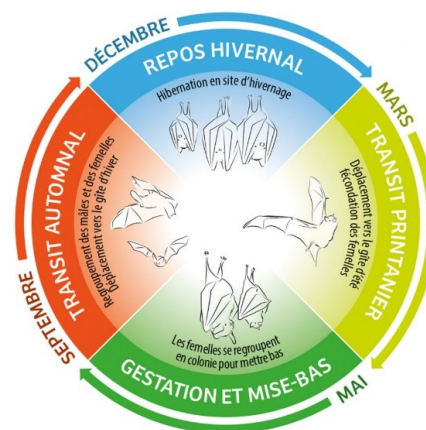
DÉCEMBRE

REPOS HIVERNAL

Hibernation en site d'hivernage

MARS

TRANSIT PRINTANIER

Déplacement vers le gîte d'été
fécondation des femelles

MAI

GESTATION ET MISE-BAS

Les femelles se regroupent en colonie pour mettre bas

SEPTEMBRE

TRANSIT AUTOMNAL

Regroupement des mâles et des femelles
Déplacement vers le gîte d'hiver